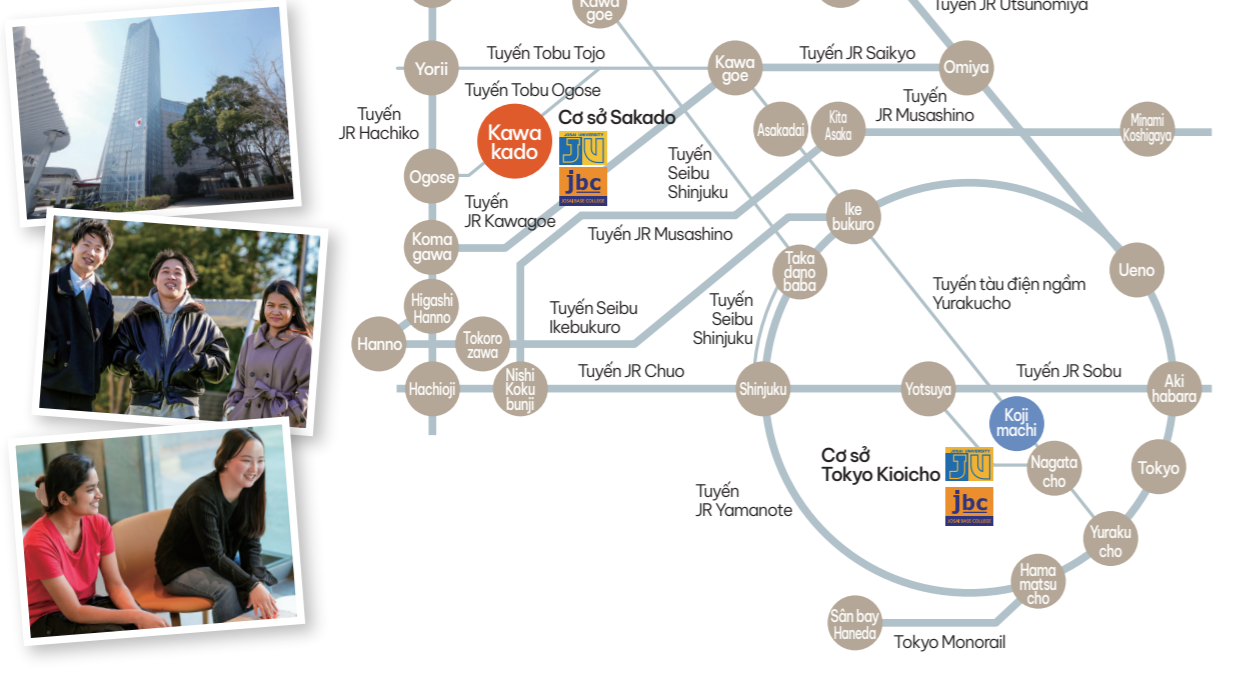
Kawa goe

Tuyến JR Utsunomiya

Yorii

Tuyến Tobu Tojo

Kawa goe

Tuyến JR Saikyo

Omiya

Tuyến Tobu Ogose

Tuyến JR Hachiko

Kawa kado

Cơ sở Sakado

JOSAI UNIVERSITY JU

jbc JOSAI BIOSCIENCE COLLEGE

Asakadai

Kita Asaka

Tuyến JR Musashino

Minami Koshigaya

Ogose

Tuyến Seibu Shinjuku

Tuyến JR Kawagoe

Koma gawa

Tuyến JR Musashino

Ike bukuro

Taka dano baba

Ueno

Higashi Hanno

Tuyến Seibu Ikebukuro

Tuyến Seibu Shinjuku

Tuyến tàu điện ngầm Yurakucho

Hanno

Tokoro zawa

Hachioji

Nishi Koku bunji

Tuyến JR Chuo

Shinjuku

Yotsuya

Tuyến JR Sobu

Aki habara

Koji machi

Cơ sở Tokyo Kioicho

JOSAI UNIVERSITY JU

jbc JOSAI BIOSCIENCE COLLEGE

Nagata cho

Tokyo

Tuyến JR Yamanote

Yuraku cho

Hama matsu cho

Sân bay Haneda

Tokyo Monorail